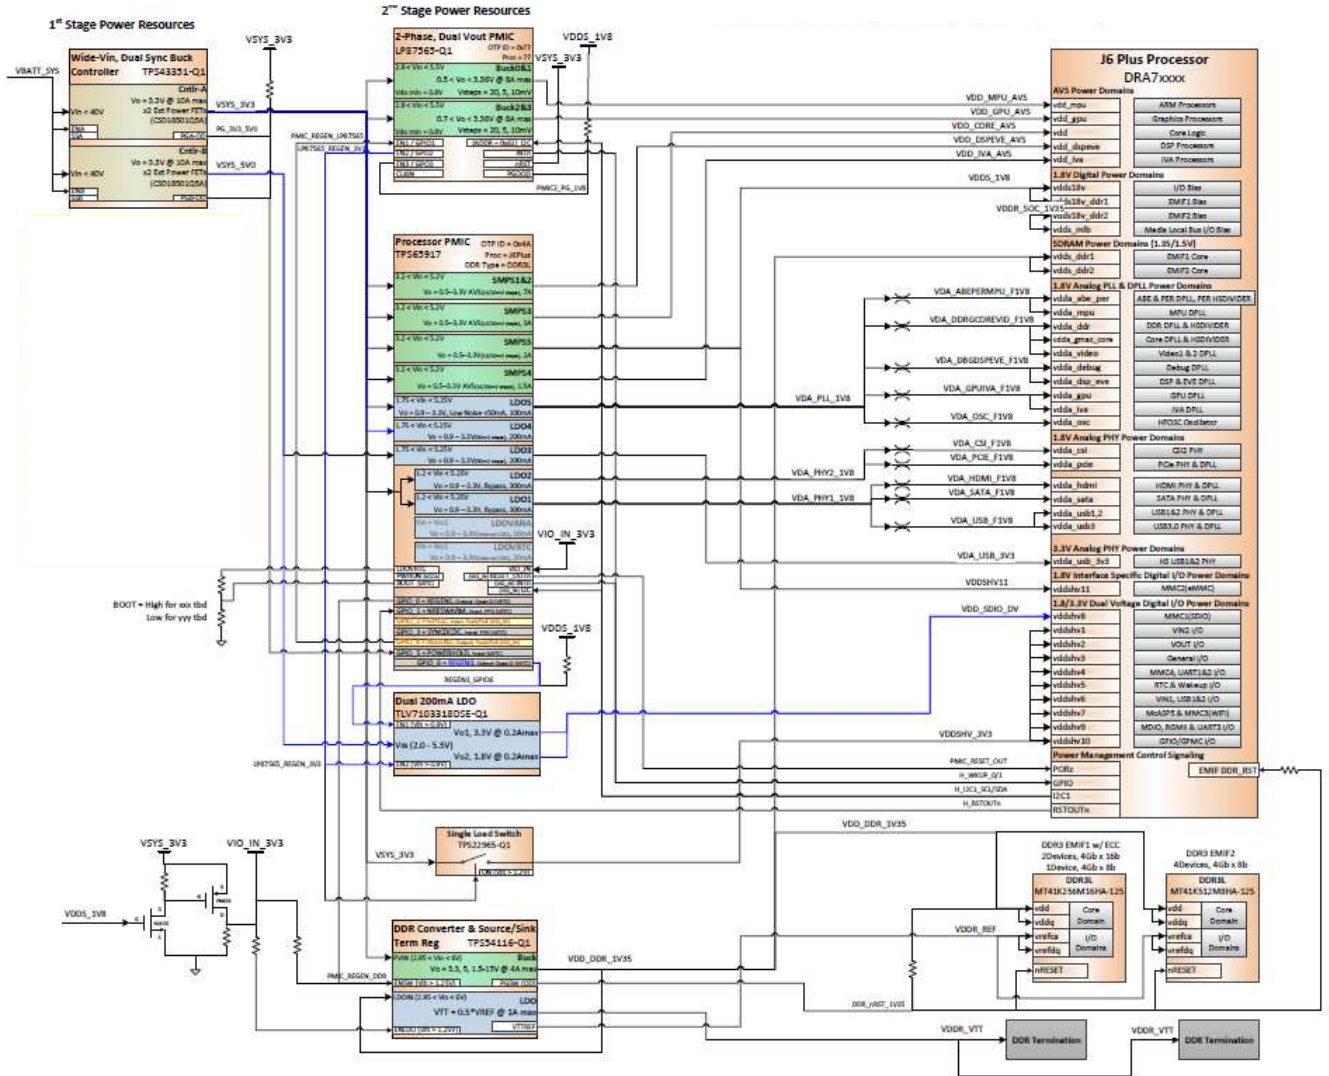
1st Stage Power Resources

2nd Stage Power Resources

VBATT_SYS

Wide-Vin, Dual Sync Buck Controller TPS43351-Q1

Cntlr-A
Vin < 40V
Vo = 3.3V @ 10A max
x2 Ext Power FETs
(CSD18501Q5A)
ENA
SSA
PGA

Cntlr-B
Vin < 40V
Vo = 3.3V @ 10A max
x2 Ext Power FETs
(CSD18501Q5A)
ENB
SSB
PGB

VSYS_3V3
VSYS_3V3
PG_3V3_5V0
VSYS_5V0

2-Phase, Dual Vout PMIC LP87565-Q1
OTP ID = 0x??
Proc = ??
2.8 < Vin < 5.5V Buck0&1
0.5 < Vo < 3.36V @ 8A max
Vdis min = 0.8V Vsteps = 20, 5, 10mV
2.8 < Vin < 5.5V Buck2&3
0.7 < Vo < 3.36V @ 8A max
Vdis min = 0.8V Vsteps = 20, 5, 10mV
EN1 / GPIO1
EN2 / GPIO2
EN3 / GPIO3
CLKIN
INTN
nRST
PGOOD

PMIC_REGEN_LP87565
LP87565_REGEN_3V3
VDDS_1V8
VSYS_3V3
PMIC2_PG_1V8

Processor PMIC TPS65917
OTP ID = 0x4A
Proc = J6Plus
DDR Type = DDR3L
3.2 < Vin < 5.2V SMPS1&2
Vo = 0.5–3.3V AVS, 7A
3.2 < Vin < 5.2V SMPS3
Vo = 0.5–3.3V AVS, 3A
3.2 < Vin < 5.2V SMPS5
Vo = 0.5–3.3V, 2A
3.2 < Vin < 5.2V SMPS4
Vo = 0.5–3.3V AVS, 1.5A
1.75 < Vin < 5.25V LDO5
Vo = 0.9 – 3.3V, Low Noise <50mA, 100mA
1.75 < Vin < 5.25V LDO4
Vo = 0.9 – 3.3V, 200mA
1.75 < Vin < 5.25V LDO3
Vo = 0.9 – 3.3V, 200mA
1.2 < Vin < 5.25V LDO2
Vo = 0.9 – 3.3V, Bypass, 300mA
1.2 < Vin < 5.25V LDO1
Vo = 0.9 – 3.3V, Bypass, 300mA
LDOVANA
LDOVRTC
VIO_IN_3V3
BOOT = High for xxx tbd
Low for yyy tbd
REGEN1_GPIO6
VDDS_1V8

Dual 200mA LDO TLV7103318DSE-Q1
EN1 (Vih > 0.9V)
Vo1, 3.3V @ 0.2Amax
Vin (2.0 - 5.5V)
Vo2, 1.8V @ 0.2Amax
EN2 (Vih > 0.9V)
LP87565_REGEN_3V3

J6 Plus Processor
DRA7xxxx
AVS Power Domains
vdd_mpu ARM Processors
vdd_gpu Graphics Processors
vdd Core Logic
vdd_dspeve DSP Processors
vdd_iva IVA Processors
VDD_MPU_AVS
VDD_GPU_AVS
VDD_CORE_AVS
VDD_DSPEVE_AVS
VDD_IVA_AVS
1.8V Digital Power Domains
VDDS_1V8
vdds18v I/O Bias
vdds18v_ddr1 EMIF1 Bias
VDDR_SOC_1V35
vdds18v_ddr2 EMIF2 Bias
vdds_mlb Media Local Bus I/O Bias
SDRAM Power Domains (1.35/1.5V)
vdds_ddr1 EMIF1 Core
vdds_ddr2 EMIF2 Core
1.8V Analog PLL & DPLL Power Domains
VDA_ABEPERMPU_F1V8
vdda_abe_per ABE & PER DPLL, PER HSDIVIDER
vdda_mpu MPU DPLL
VDA_DDRGCOREVID_F1V8
vdda_ddr DDR DPLL & HSDIVIDER
vdda_gmac_core Core DPLL & HSDIVIDER
vdda_video Video1 & 2 DPLL
VDA_DBGDSPEVE_F1V8
vdda_debug Debug DPLL
vdda_dsp_eve DSP & EVE DPLL
VDA_GPUIVA_F1V8
vdda_gpu GPU DPLL
vdda_iva IVA DPLL
VDA_PLL_1V8
VDA_OSC_F1V8
vdda_osc HFOSC Oscillator
1.8V Analog PHY Power Domains
VDA_CSI_F1V8
vdda_csi CSI2 PHY
VDA_PCIE_F1V8
vdda_pcie PCIe PHY & DPLL
VDA_PHY2_1V8
VDA_HDMI_F1V8
vdda_hdmi HDMI PHY & DPLL
VDA_PHY1_1V8
VDA_SATA_F1V8
vdda_sata SATA PHY & DPLL
vdda_usb1,2 USB1&2 PHY & DPLL
VDA_USB_F1V8
vdda_usb3 USB3.0 PHY & DPLL
3.3V Analog PHY Power Domains
VDA_USB_3V3
vdda_usb_3v3 HS USB1&2 PHY
1.8V Interface Specific Digital I/O Power Domains
VDDSHV11
vddshv11 MMC2(eMMC)
1.8/3.3V Dual Voltage Digital I/O Power Domains
VDD_SDIO_DV
vddshv8 MMC1(SDIO)
vddshv1 VIN2 I/O
vddshv2 VOUT I/O
vddshv3 General I/O
vddshv4 MMC4, UART1&2 I/O
vddshv5 RTC & Wakeup I/O
vddshv6 VIN1, USB1&2 I/O
vddshv7 McASP1 & MMC3(WIFI)
vddshv9 MDIO, RGMII & UART3 I/O
VDDSHV_3V3
vddshv10 GPIO/GPMC I/O
Power Management Control Signaling
PMIC_RESET_OUT
PORz
H_WKUP_0/1
GPIO
H_I2C1_SCL/SDA
I2C1
H_RSTOUTn
RSTOUTn
EMIF DDR_RST

VDD_DDR_1V35
Single Load Switch TPS22965-Q1
VSYS_3V3
ON (Vih > 1.2V)

VSYS_3V3
VIO_IN_3V3
VDDS_1V8

DDR Converter & Source/Sink Term Reg TPS54116-Q1
PVIN (2.95 < Vin < 6V) Buck
Vo = 3.3, 5, 1.5-15V @ 4A max
ENSW (Vih > 1.25V) PGSW
PMIC_REGEN_DDR
LDOIN (2.95 < Vin < 6V) LDO
VTT = 0.5*VREF @ 1A max
ENLDO (Vih > 1.25V) VTTREF
VDD_DDR_1V35

DDR3 EMIF1 w/ ECC
2Devices, 4Gb x 16b
1Device, 4Gb x 8b
DDR3L
MT41K256M16HA-125
vdd Core Domain
vddq
vrefca I/O Domains
vrefdq
nRESET
VDDR_REF

DDR3 EMIF2
4Devices, 4Gb x 8b
DDR3L
MT41K512M8HA-125
vdd Core Domain
vddq
vrefca I/O Domains
vrefdq
nRESET

DDR_nRST_1V35
VDDR_VTT
DDR Termination
VDDR_VTT
DDR Termination